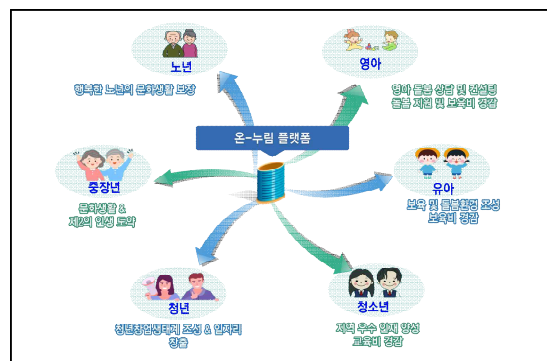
온-누리 플랫폼

노년
행복한 노년의 문화생활 보장

영아
영아 돌봄 상담 및 컨설팅
돌봄 지원 및 보육비 경감

중장년
문화생활 &
제2의 인생 도약

유아
보육 및 돌봄환경 조성
보육비 경감

청년
청년창업생태계 조성 & 일자리
창출

청소년
지역 우수 인재 양성
교육비 경감